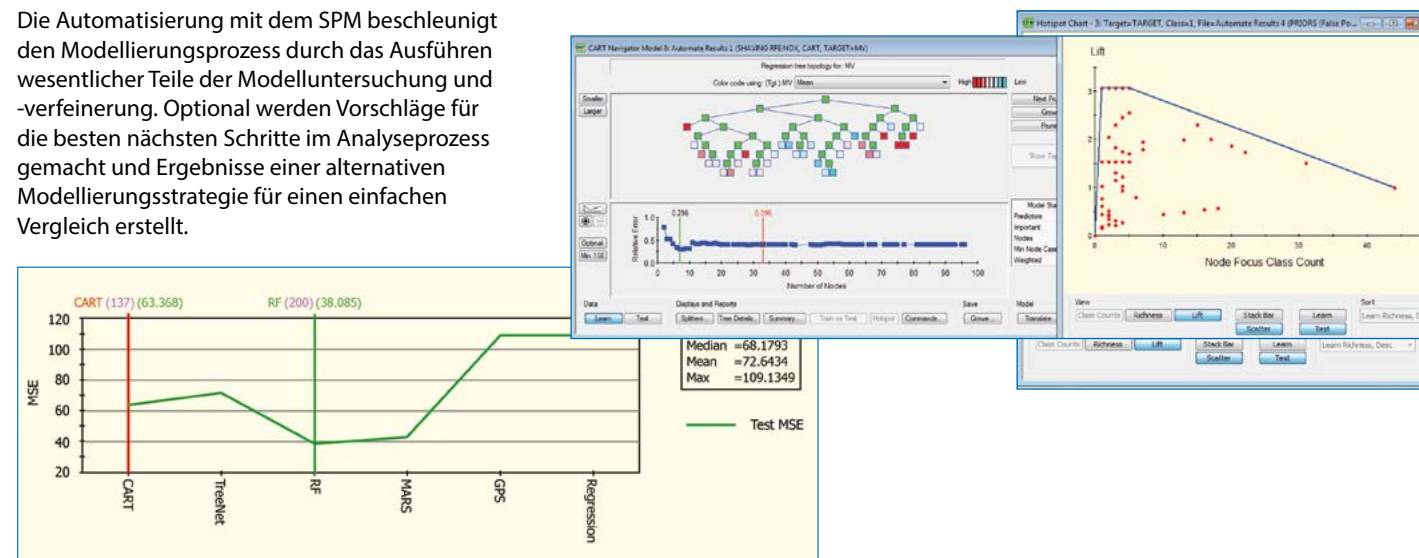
Die Automatisierung mit dem SPM beschleunigt den Modellierungsprozess durch das Ausführen wesentlicher Teile der Modelluntersuchung und -verfeinerung. Optional werden Vorschläge für die besten nächsten Schritte im Analyseprozess gemacht und Ergebnisse einer alternativen Modellierungsstrategie für einen einfachen Vergleich erstellt.

CART Navigator Model 8: Automate Results 1 (SHAVING RFE-NOX, CART, TARGET=MV)

Regression tree topology for: MV

Color code using: (Tgt.) MV Mean

High Low

Smaller

Larger

Next Pr

Grow

Prune

Show Tr

Optimal

Min. 1SE

0.296

0.396

Relative Error

1.0

0.5

0.0

0 10 20 30 40 50 60 70 80 90 100

Number of Nodes

Model Sta

Predictors

Important

Nodes

Min Node Case

Weighted

Data

Learn Test

Displays and Reports

Splitters... Tree Details... Summary... Train vs Test Hotspot Commands...

Save

Grove...

Model

Translate...

Hotspot Chart - 3: Target=TARGET, Class=1, File=Automate Results 4 (PRIORS (False Po...

Lift

3

2

1

0

0 10 20 30 40

Node Focus Class Count

View

Class Counts Richness Lift

Stack Bar

Scatter

Learn

Test

Sort

Learn Richness, D

Class Counts Richness Lift

Stack Bar

Scatter

Learn

Test

Learn Richness, Desc

CART (137) (63.368)

RF (200) (38.085)

120

100

80

60

40

20

MSE

CART

TreeNet

RF

MARS

GPS

Regression

Median =68.1793
Mean =72.6434
Max =109.1349

Test MSE